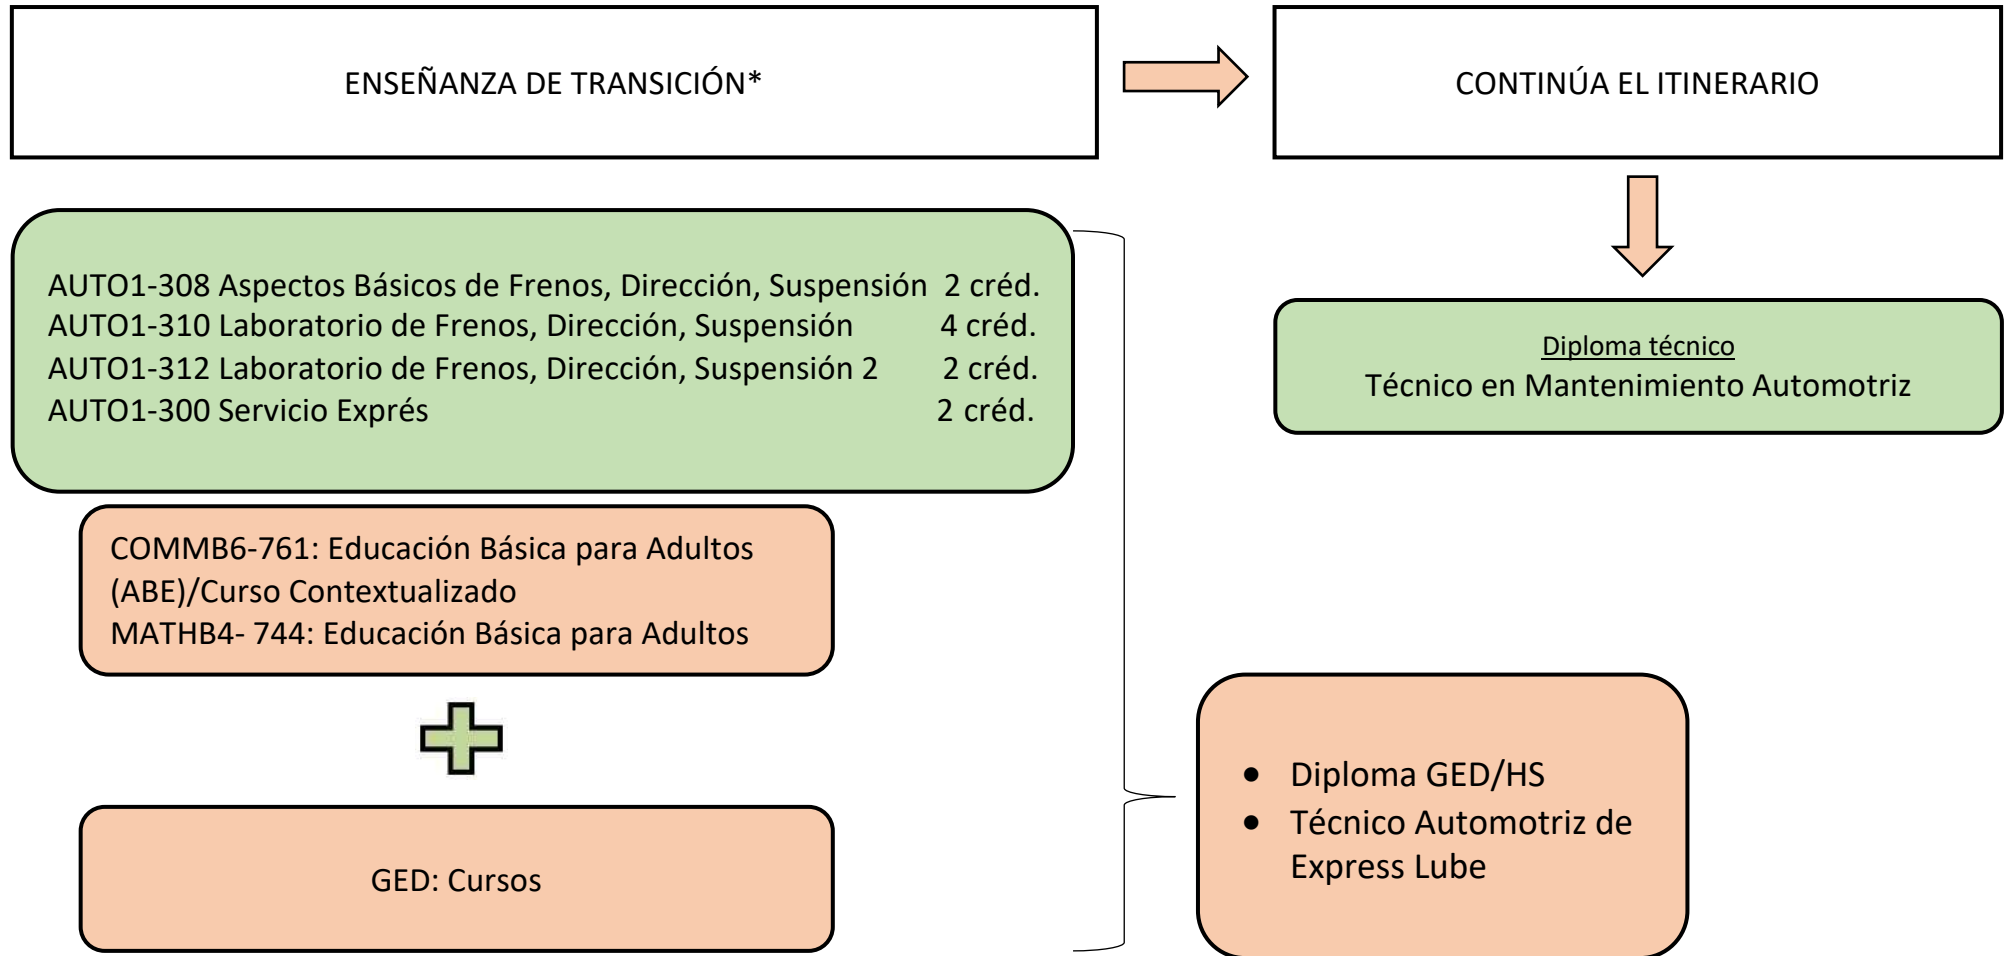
ENSEÑANZA DE TRANSICIÓN*

CONTINÚA EL ITINERARIO

AUTO1-308 Aspectos Básicos de Frenos, Dirección, Suspensión 2 créd.
AUTO1-310 Laboratorio de Frenos, Dirección, Suspensión 4 créd.
AUTO1-312 Laboratorio de Frenos, Dirección, Suspensión 2 2 créd.
AUTO1-300 Servicio Exprés 2 créd.

Diploma técnico
Técnico en Mantenimiento Automotriz

COMMB6-761: Educación Básica para Adultos (ABE)/Curso Contextualizado
MATHB4- 744: Educación Básica para Adultos

GED: Cursos

- Diploma GED/HS
- Técnico Automotriz de Express Lube